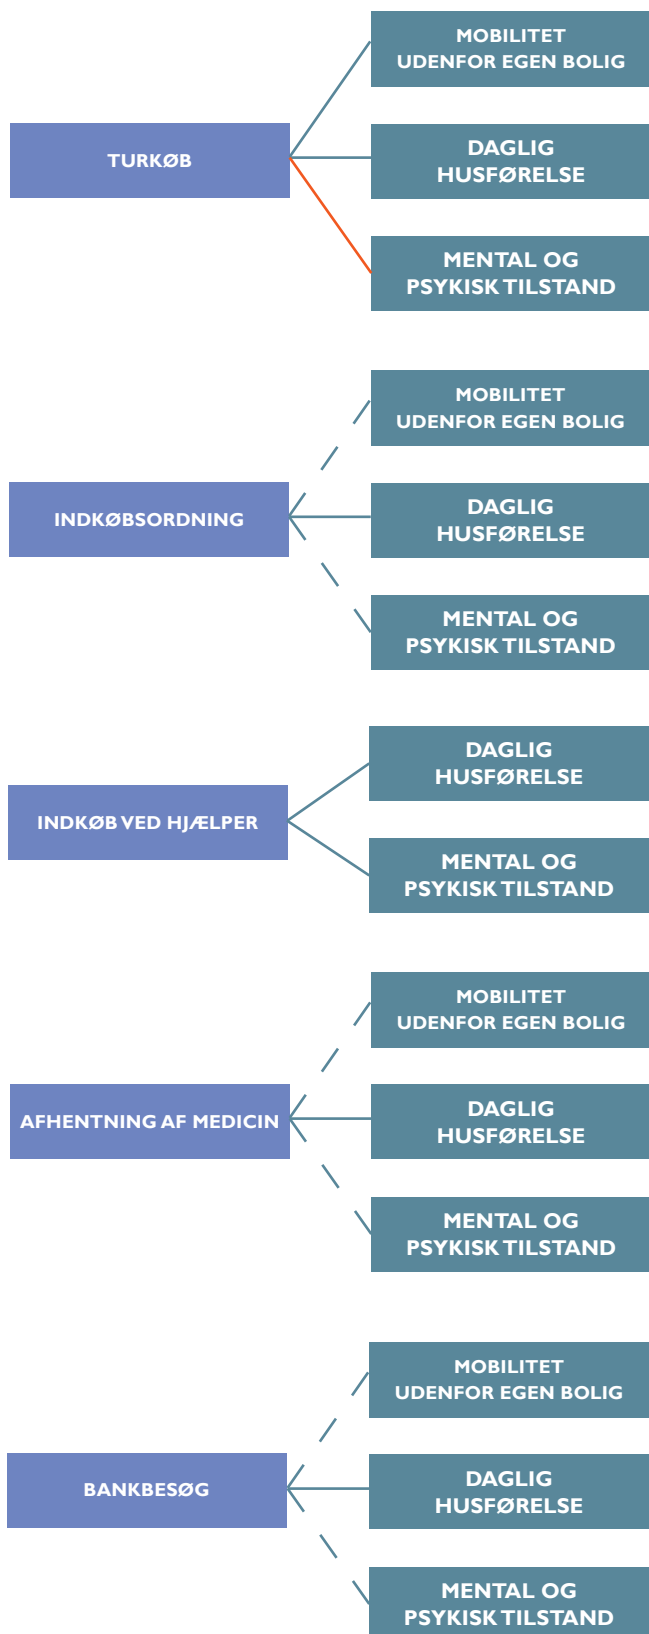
TURKØB

MOBILITET UDENFOR EGEN BOLIG

DAGLIG HUSFØRELSE

MENTAL OG PSYKISK TILSTAND

INDKØBSORDNING

MOBILITET UDENFOR EGEN BOLIG

DAGLIG HUSFØRELSE

MENTAL OG PSYKISK TILSTAND

INDKØB VED HJÆLPER

DAGLIG HUSFØRELSE

MENTAL OG PSYKISK TILSTAND

AFHENTNING AF MEDICIN

MOBILITET UDENFOR EGEN BOLIG

DAGLIG HUSFØRELSE

MENTAL OG PSYKISK TILSTAND

BANKBESØG

MOBILITET UDENFOR EGEN BOLIG

DAGLIG HUSFØRELSE

MENTAL OG PSYKISK TILSTAND